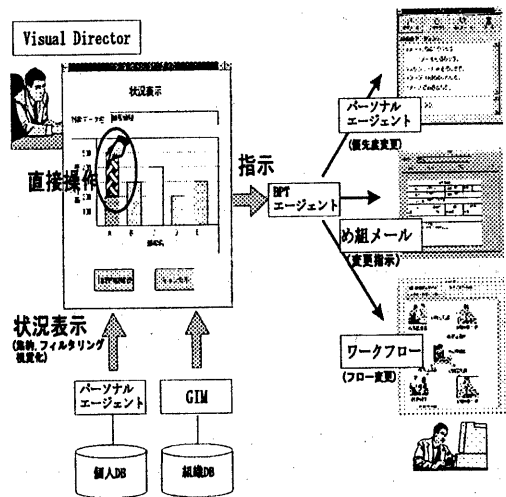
Visual Director

状況表示

直接操作

指示

BPT
エージェント

パーソナル
エージェント
(優先度変更)

め組メール
(変更指示)

ワークフロー
(フロー変更)

状況表示
(集約, フィルタリング
視覚化)

パーソナル
エージェント

GIM

個人DB

組織DB